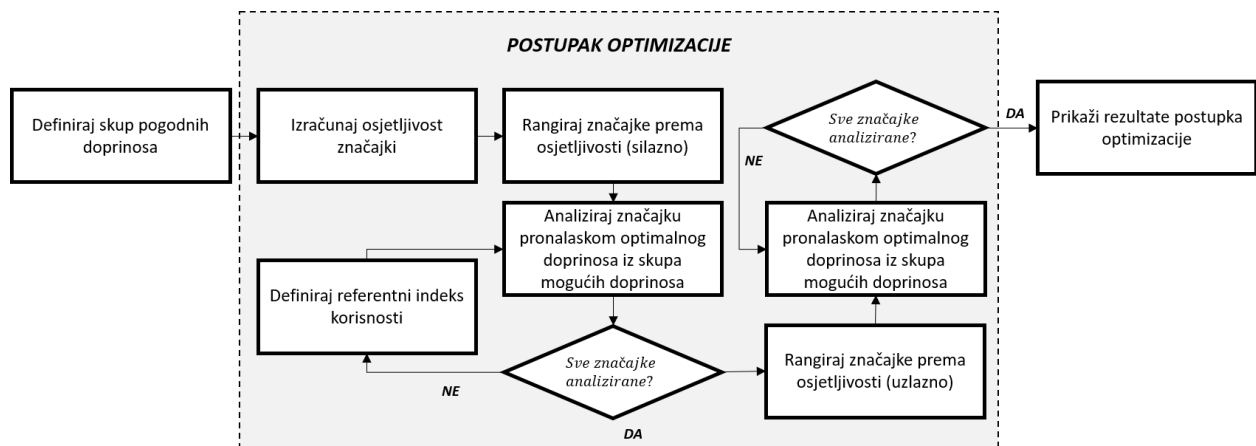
POSTUPAK OPTIMIZACIJE

Definiraj skup pogodnih doprinosa

Izračunaj osjetljivost značajki

Rangiraj značajke prema osjetljivosti (silazno)

Analiziraj značajku pronalaskom optimalnog doprinosa iz skupa mogućih doprinosa

Definiraj referentni indeks korisnosti

Sve značajke analizirane?

NE

DA

Rangiraj značajke prema osjetljivosti (uzlazno)

Analiziraj značajku pronalaskom optimalnog doprinosa iz skupa mogućih doprinosa

Sve značajke analizirane?

NE

DA

Prikaži rezultate postupka optimizacije